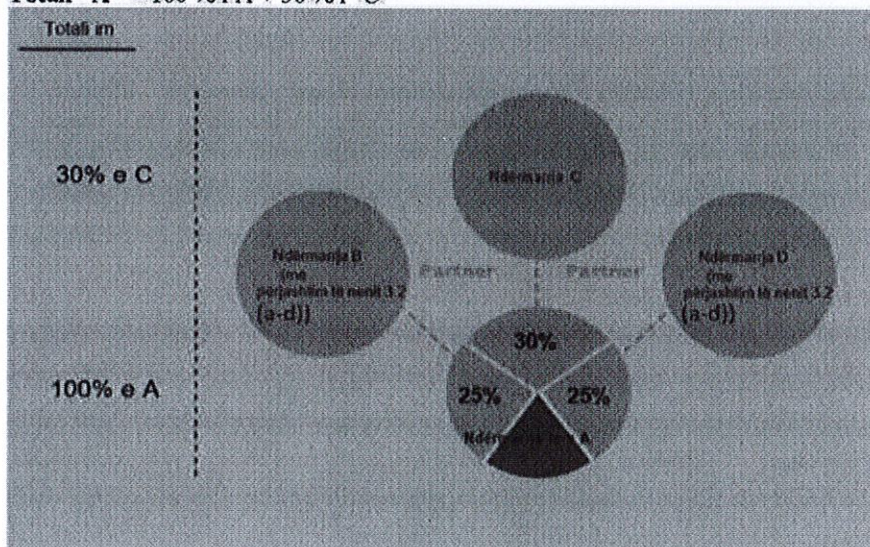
Totali A = 100%i A + 30%i C

Totali im

30% e C

100% e A

Ndërmarja C

Ndërmarja B (me përjashtim të nenit 3.2 (a-d))

Partner

Partner

Ndërmarja D (me përjashtim të nenit 3.2 (a-d))

30%

25%

25%

Ndër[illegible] A